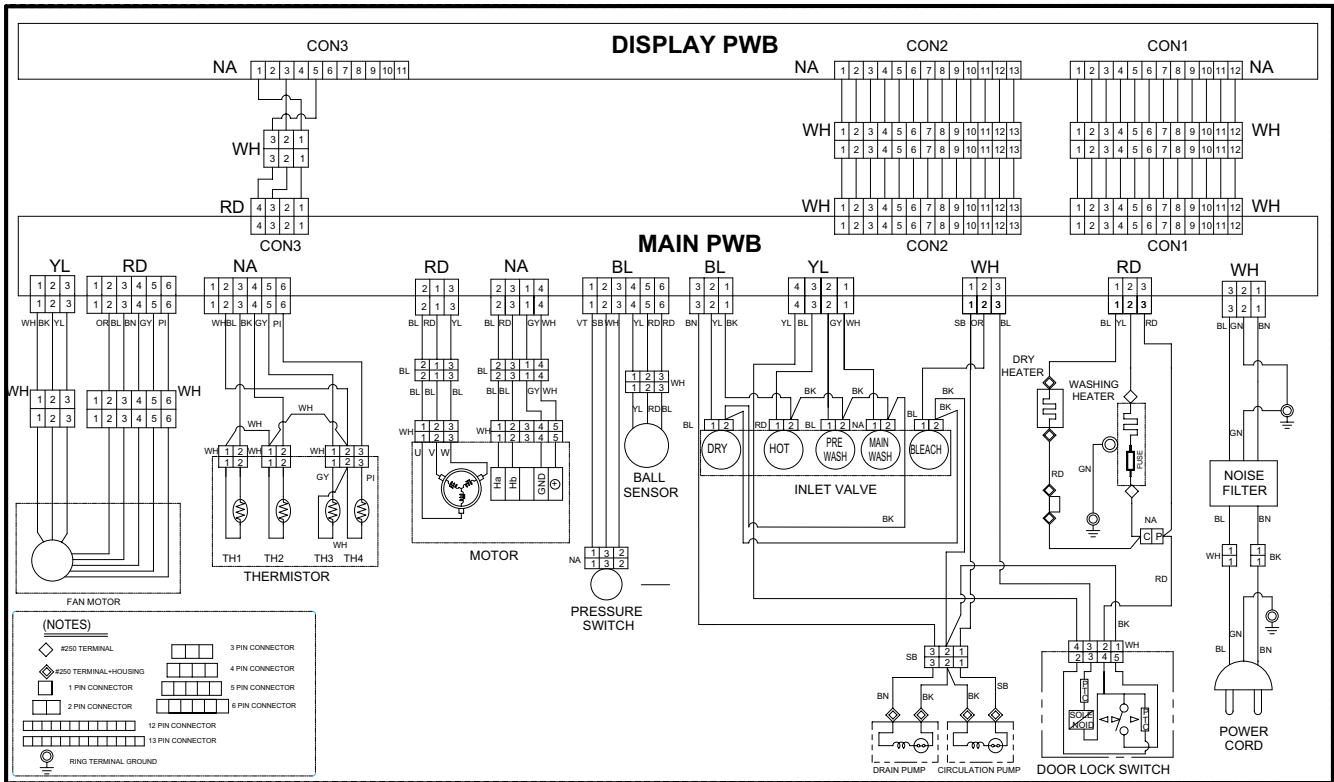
DISPLAY PWB

CON3
NA 1 2 3 4 5 6 7 8 9 10 11
WH 3 2 1
3 2 1
RD 4 3 2 1
4 3 2 1
CON3

CON2
NA 1 2 3 4 5 6 7 8 9 10 11 12 13
WH 1 2 3 4 5 6 7 8 9 10 11 12 13
1 2 3 4 5 6 7 8 9 10 11 12 13
WH 1 2 3 4 5 6 7 8 9 10 11 12 13
1 2 3 4 5 6 7 8 9 10 11 12 13
CON2

CON1
1 2 3 4 5 6 7 8 9 10 11 12 NA
1 2 3 4 5 6 7 8 9 10 11 12 WH
1 2 3 4 5 6 7 8 9 10 11 12
1 2 3 4 5 6 7 8 9 10 11 12 WH
1 2 3 4 5 6 7 8 9 10 11 12
CON1

MAIN PWB

YL 1 2 3 / 1 2 3
WH BK YL
WH 1 2 3 / 1 2 3
FAN MOTOR

RD 1 2 3 4 5 6 / 1 2 3 4 5 6
OR BL BN GY PI
1 2 3 4 5 6 / 1 2 3 4 5 6 WH

NA 1 2 3 4 5 6 / 1 2 3 4 5 6
WH BL BK GY PI
WH WH
WH 1 2 / 1 2 WH 1 2 / 1 2 WH 1 2 3 / 1 2 3
GY PI WH
TH1 TH2 TH3 TH4
THERMISTOR

RD 2 1 3 / 2 1 3
BL RD YL
BL 2 1 3 / 2 1 3
BL BL BL
WH 1 2 3 / 1 2 3
U V W

NA 2 3 1 4 / 2 3 1 4
BL RD GY WH
BL 2 3 1 4 / 2 3 1 4
BL BL GY WH
WH 1 2 3 4 5 / 1 2 3 4 5
Ha Hb GND
MOTOR

BL 1 2 3 4 5 6 / 1 2 3 4 5 6
VT SB WH YL RD RD
1 2 3 / 1 2 3 WH
YL RD BL
BALL SENSOR
NA 1 3 2 / 1 3 2
PRESSURE SWITCH

BL 3 2 1 / 3 2 1
BN YL BK
YL 4 3 2 1 / 4 3 2 1
YL BL GY WH
BK BK
BL 1 2 RD 1 2 1 2 NA 1 2 BL BK
DRY HOT PRE WASH MAIN WASH BLEACH
INLET VALVE
BK

WH 1 2 3 / 1 2 3
SB OR BL
BK
DRY HEATER
RD
GN

RD 1 2 3 / 1 2 3
BL YL RD
WASHING HEATER
FUSE
NA
C P
RD
BK

WH 3 2 1 / 3 2 1
BL GN BN
GN
NOISE FILTER
BL BN
WH 1 / 1 1 / 1 BK
GN
BL BN
POWER CORD

SB 3 2 1 / 3 2 1
BN BK SB
DRAIN PUMP CIRCULATION PUMP

4 3 2 1 WH
2 3 4 5
PTC
SOLE NOID
PTC
DOOR LOCK SWITCH

(NOTES)
#250 TERMINAL
#250 TERMINAL+HOUSING
1 PIN CONNECTOR
2 PIN CONNECTOR
3 PIN CONNECTOR
4 PIN CONNECTOR
5 PIN CONNECTOR
6 PIN CONNECTOR
12 PIN CONNECTOR
13 PIN CONNECTOR
RING TERMINAL GROUND